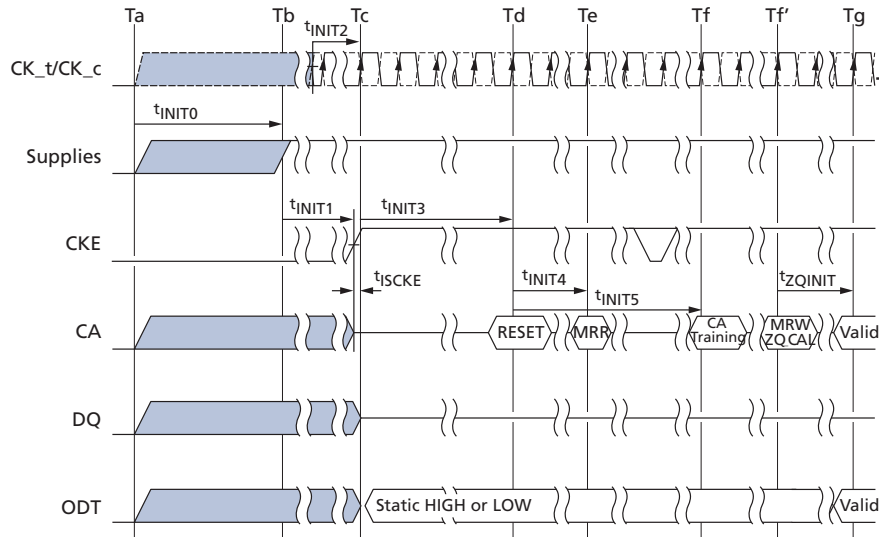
Ta Tb $t_{INIT2}$ Tc Td Te Tf Tf' Tg

CK_t/CK_c

$t_{INIT0}$

Supplies

$t_{INIT1}$ $t_{INIT3}$

CKE

$t_{ISCKE}$ $t_{INIT4}$ $t_{INIT5}$ $t_{ZQINIT}$

CA RESET MRR CA Training MRW ZQ CAL Valid

DQ

ODT Static HIGH or LOW Valid